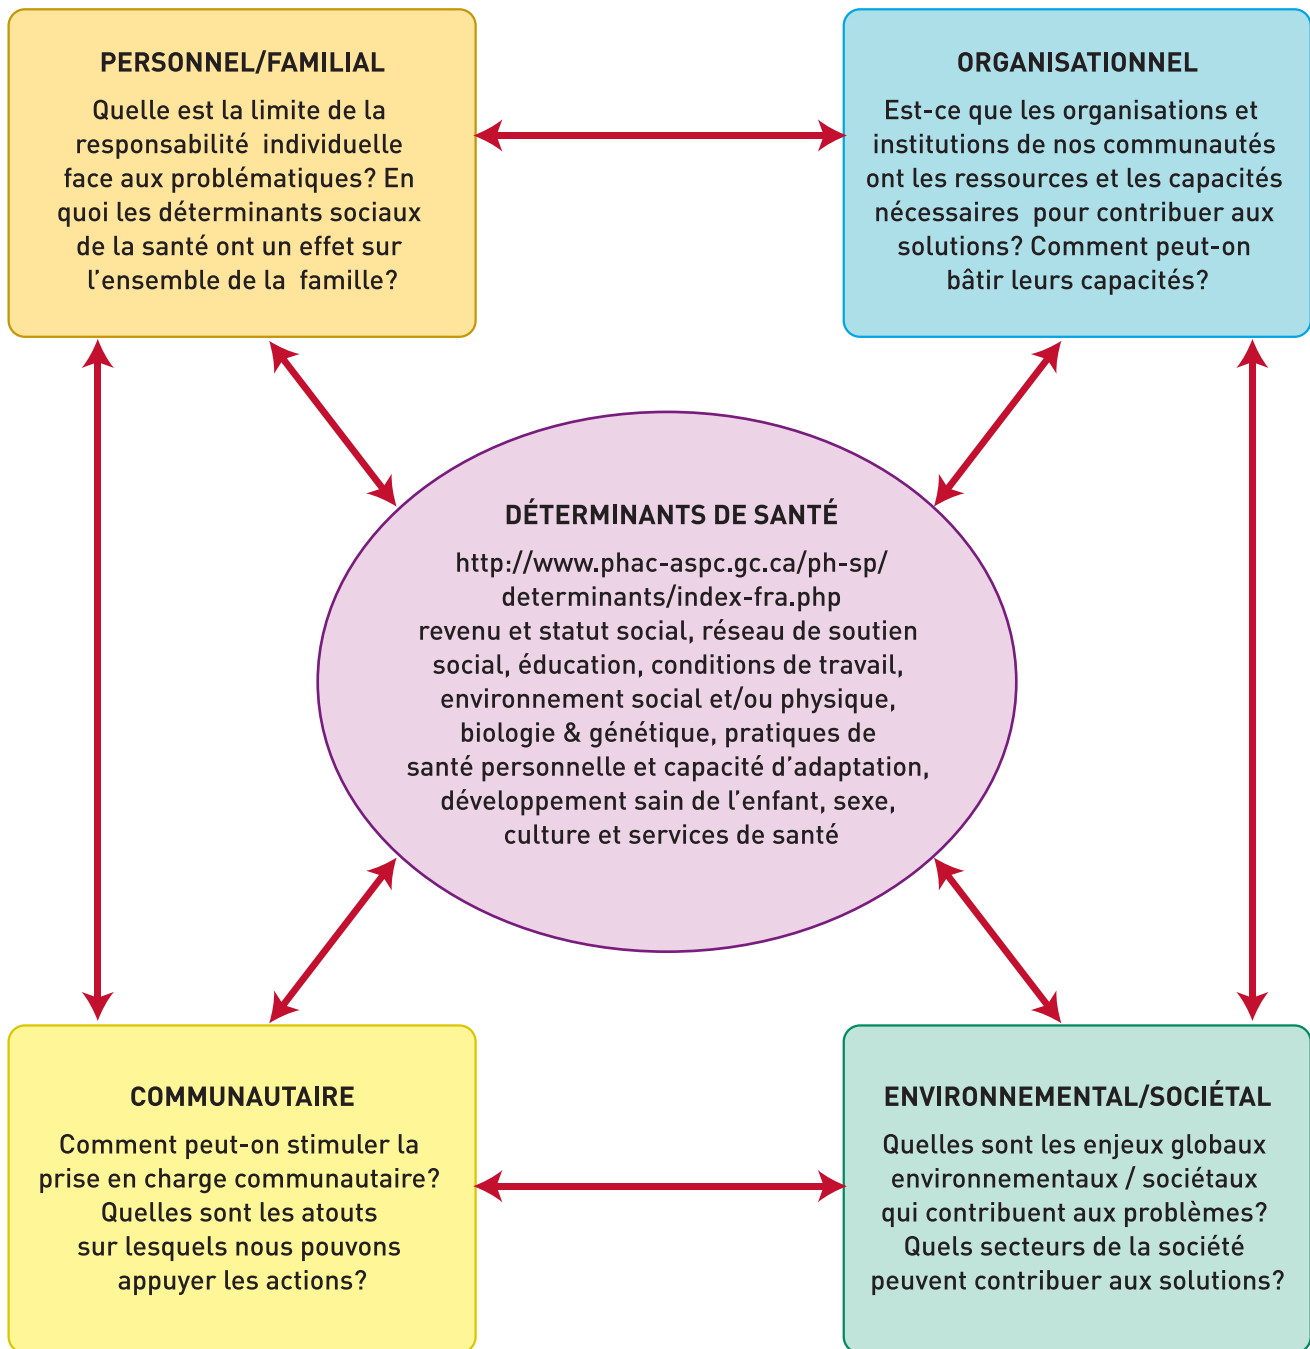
PERSONNEL/FAMILIAL

Quelle est la limite de la responsabilité individuelle face aux problématiques? En quoi les déterminants sociaux de la santé ont un effet sur l'ensemble de la famille?

ORGANISATIONNEL

Est-ce que les organisations et institutions de nos communautés ont les ressources et les capacités nécessaires pour contribuer aux solutions? Comment peut-on bâtir leurs capacités?

DÉTERMINANTS DE SANTÉ

http://www.phac-aspc.gc.ca/ph-sp/determinants/index-fra.php
revenu et statut social, réseau de soutien social, éducation, conditions de travail, environnement social et/ou physique, biologie & génétique, pratiques de santé personnelle et capacité d'adaptation, développement sain de l'enfant, sexe, culture et services de santé

COMMUNAUTAIRE

Comment peut-on stimuler la prise en charge communautaire? Quelles sont les atouts sur lesquels nous pouvons appuyer les actions?

ENVIRONNEMENTAL/SOCIÉTAL

Quelles sont les enjeux globaux environnementaux / sociétaux qui contribuent aux problèmes? Quels secteurs de la société peuvent contribuer aux solutions?